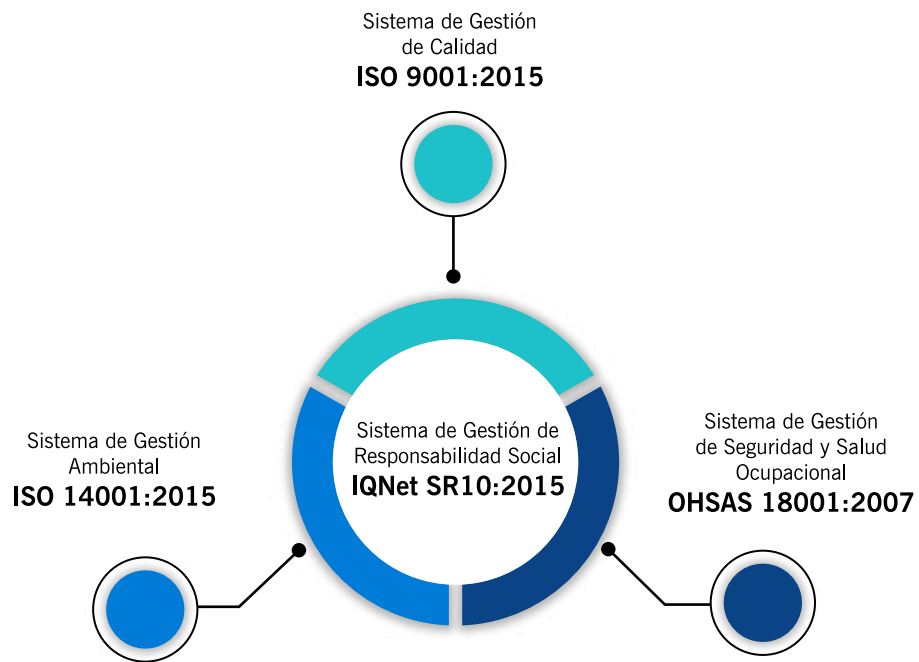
Sistema de Gestión de Calidad
ISO 9001:2015

Sistema de Gestión de Responsabilidad Social
IQNet SR10:2015

Sistema de Gestión Ambiental
ISO 14001:2015

Sistema de Gestión de Seguridad y Salud Ocupacional
OHSAS 18001:2007